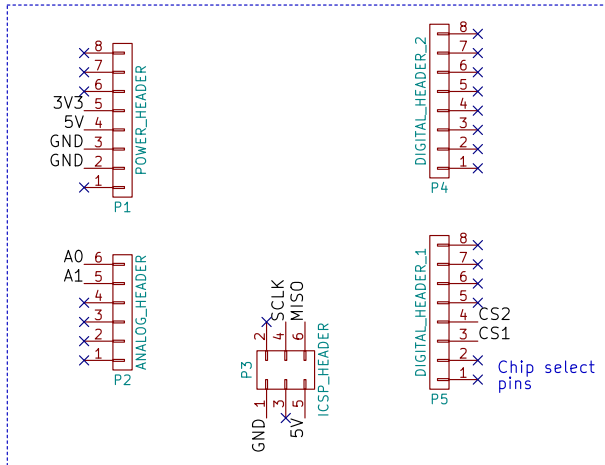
8
7
6
3V3 5
5V 4
GND 3
GND 2
1
POWER_HEADER
P1

DIGITAL_HEADER_2
8
7
6
5
4
3
2
1
P4

A0 6
A1 5
4
3
2
1
ANALOG_HEADER
P2

SCLK
MISO
2
4
6
P3
ICSP_HEADER
1
3
5
GND
5V

DIGITAL_HEADER_1
8
7
6
5
4 CS2
3 CS1
2
1
P5
Chip select pins